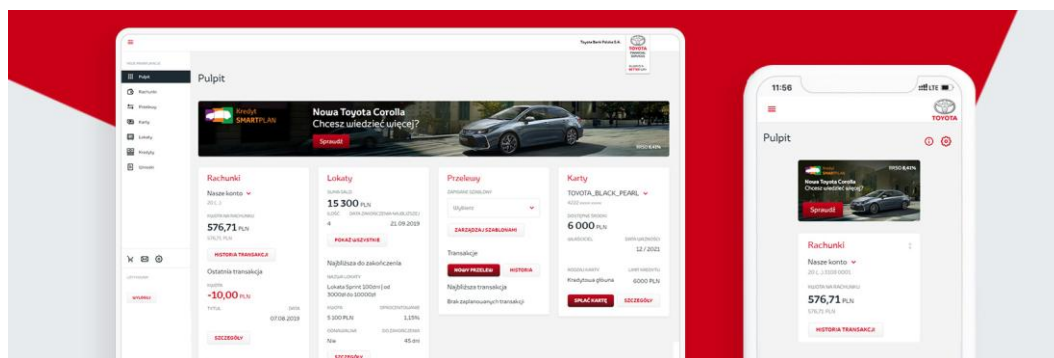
Toyota Bank Polska S.A.

TOYOTA

Pulpit
Rachunki
Przelewy
Karty
Lokaty
Produkty
Wnioski

Pulpit

Kredyt SMARTPLAN

Nowa Toyota Corolla
Chcesz wiedzieć więcej?

Sprawdź

Rachunki
Nasze konto
KWOTA NA RACHUNKU
576,71 PLN
HISTORIA TRANSAKCJI
Ostatnia transakcja
-10,00 PLN
07.08.2019
SZCZEGÓŁY

Lokaty
15 300 PLN
4
21.09.2019
POKAŻ WSZYSTKIE
Najbliższa do zakończenia
Lokata Sprint 100zł od 3000zł do 10000zł
5 100 PLN
1,15%
Nie
45 dni
SZCZEGÓŁY

Przelewy
Wybierz
ZARZĄDZAJ SZABLONAMI
Transakcje
NOWY PRZELEW
HISTORIA
Najbliższa transakcja
Brak zaplanowanych transakcji

Karty
TOYOTA_BLACK_PEARL
6 000 PLN
12 / 2021
Kredytowa główna
6000 PLN
SPŁAĆ KARTĘ
SZCZEGÓŁY

WYLOGUJ

11:56
LTE
TOYOTA
Pulpit
Nowa Toyota Corolla
Chcesz wiedzieć więcej?
Sprawdź
Rachunki
Nasze konto
KWOTA NA RACHUNKU
576,71 PLN
HISTORIA TRANSAKCJI